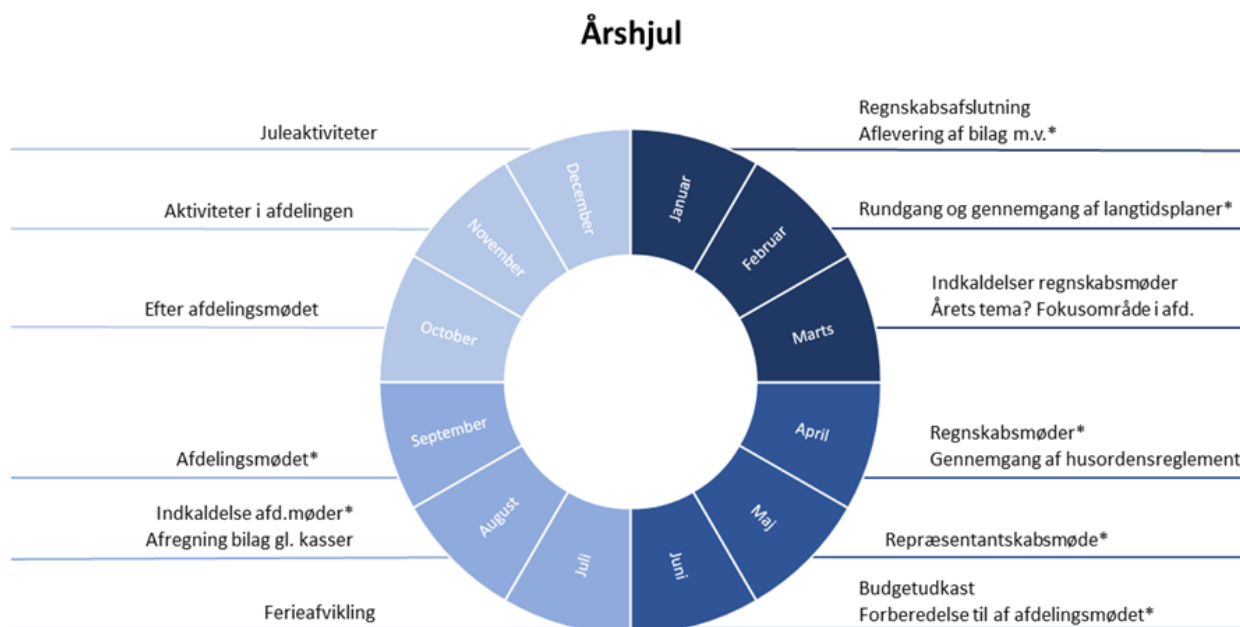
Årshjul

Regnskabsafslutning
Aflevering af bilag m.v.*

Januar

Februar

Rundgang og gennemgang af langtidsplaner*

Marts

Indkaldelser regnskabsmøder
Årets tema? Fokusområde i afd.

April

Regnskabsmøder*
Gennemgang af husordensreglement

Maj

Repræsentantskabsmøde*

Juni

Budgetudkast
Forberedelse til af afdelingsmødet*

Juli

Ferieafvikling

August

Indkaldelse afd.møder*
Afregning bilag gl. kasser

September

Afdelingsmødet*

October

Efter afdelingsmødet

November

Aktiviteter i afdelingen

December

Juleaktiviteter